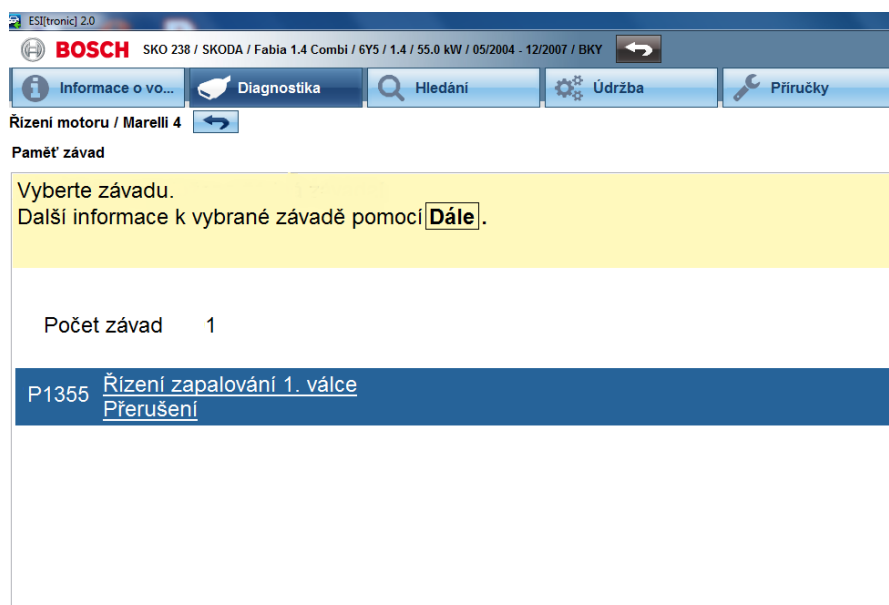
ESI[tronic] 2.0

BOSCH SKO 238 / SKODA / Fabia 1.4 Combi / 6Y5 / 1.4 / 55.0 kW / 05/2004 - 12/2007 / BKY

Informace o vo... Diagnostika Hledání Údržba Příručky

Řízení motoru / Marelli 4

Paměť závad

Vyberte závadu.
Další informace k vybrané závadě pomocí Dále.

Počet závad 1

P1355 Řízení zapalování 1. válce
Přerušení